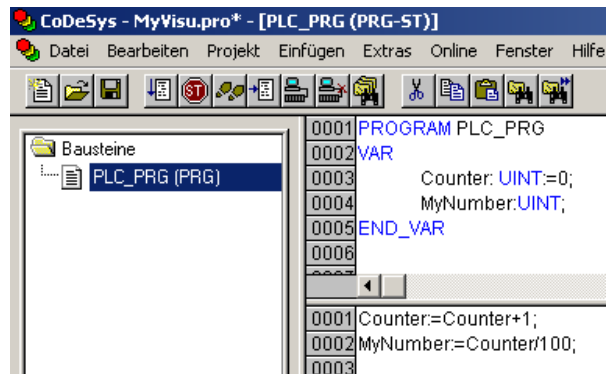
CoDeSys - MyVisu.pro* - [PLC_PRG (PRG-ST)]

Datei Bearbeiten Projekt Einfügen Extras Online Fenster Hilfe

Bausteine
PLC_PRG (PRG)

0001 PROGRAM PLC_PRG
0002 VAR
0003 Counter: UINT:=0;
0004 MyNumber:UINT;
0005 END_VAR
0006

0001 Counter:=Counter+1;
0002 MyNumber:=Counter/100;
0003